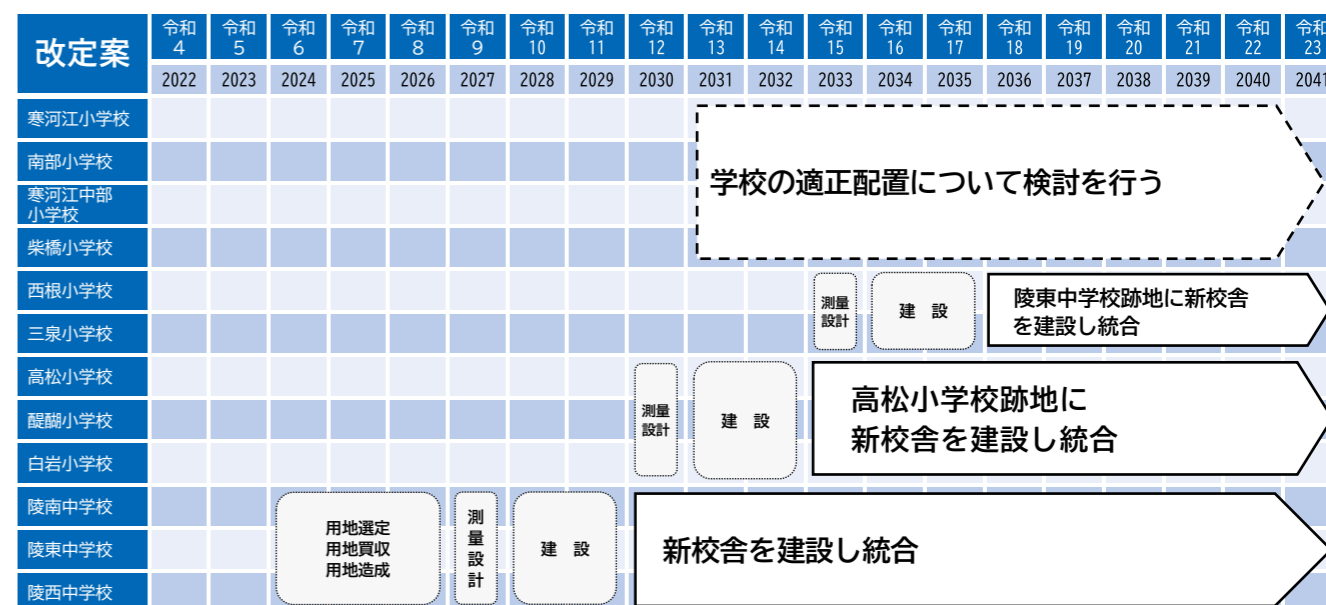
| 改定案 | 令和4 | 令和5 | 令和6 | 令和7 | 令和8 | 令和9 | 令和10 | 令和11 | 令和12 | 令和13 | 令和14 | 令和15 | 令和16 | 令和17 | 令和18 | 令和19 | 令和20 | 令和21 | 令和22 | 令和23 |
|---|---|---|---|---|---|---|---|---|---|---|---|---|---|---|---|---|---|---|---|---|
| | 2022 | 2023 | 2024 | 2025 | 2026 | 2027 | 2028 | 2029 | 2030 | 2031 | 2032 | 2033 | 2034 | 2035 | 2036 | 2037 | 2038 | 2039 | 2040 | 2041 |

寒河江小学校
南部小学校
寒河江中部小学校
柴橋小学校

学校の適正配置について検討を行う

西根小学校
三泉小学校

測量設計
建 設
陵東中学校跡地に新校舎を建設し統合

高松小学校
醍醐小学校
白岩小学校

測量設計
建 設
高松小学校跡地に新校舎を建設し統合

陵南中学校
陵東中学校
陵西中学校

用地選定
用地買収
用地造成
測量設計
建 設
新校舎を建設し統合